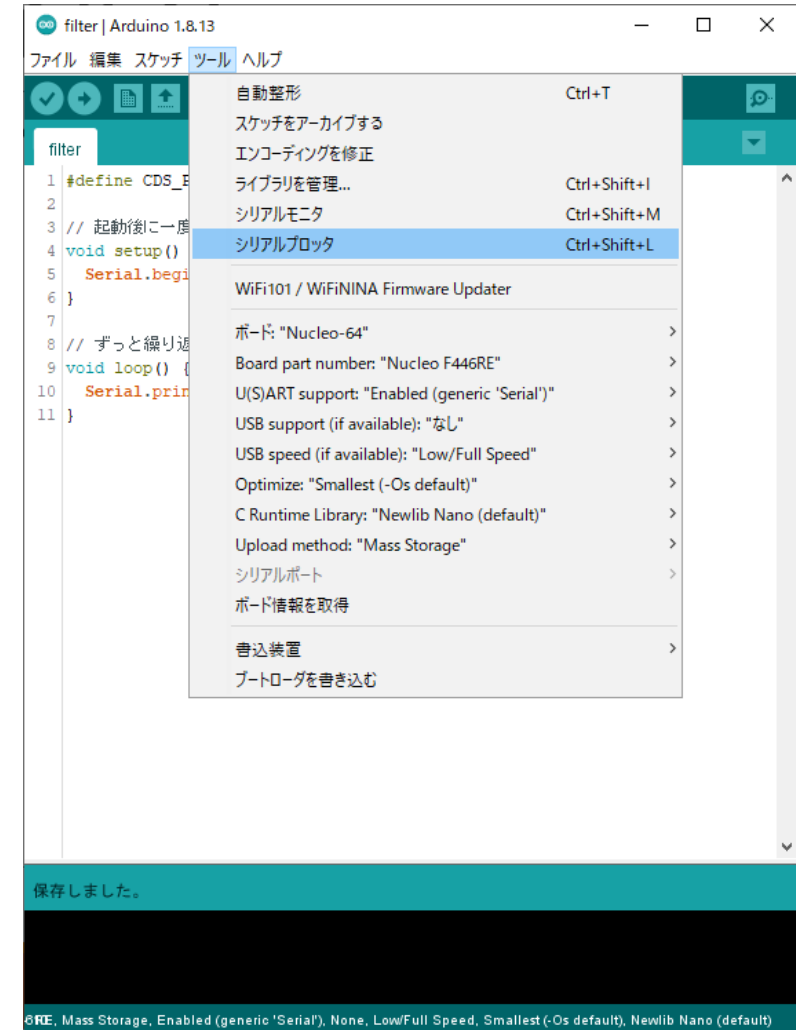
filter | Arduino 1.8.13

ファイル 編集 スケッチ ツール ヘルプ

filter

1 #define CDS_P
2
3 // 起動後に一度
4 void setup()
5 Serial.begi
6 }
7
8 // ずっと繰り返
9 void loop() {
10 Serial.prin
11 }

自動整形 Ctrl+T
スケッチをアーカイブする
エンコーディングを修正
ライブラリを管理... Ctrl+Shift+I
シリアルモニタ Ctrl+Shift+M
シリアルプロッタ Ctrl+Shift+L
WiFi101 / WiFiNINA Firmware Updater
ボード: "Nucleo-64"
Board part number: "Nucleo F446RE"
U(S)ART support: "Enabled (generic 'Serial')"
USB support (if available): "なし"
USB speed (if available): "Low/Full Speed"
Optimize: "Smallest (-Os default)"
C Runtime Library: "Newlib Nano (default)"
Upload method: "Mass Storage"
シリアルポート
ボード情報を取得
書込装置
ブートローダを書き込む

保存しました。

6RE, Mass Storage, Enabled (generic 'Serial'), None, Low/Full Speed, Smallest (-Os default), Newlib Nano (default)